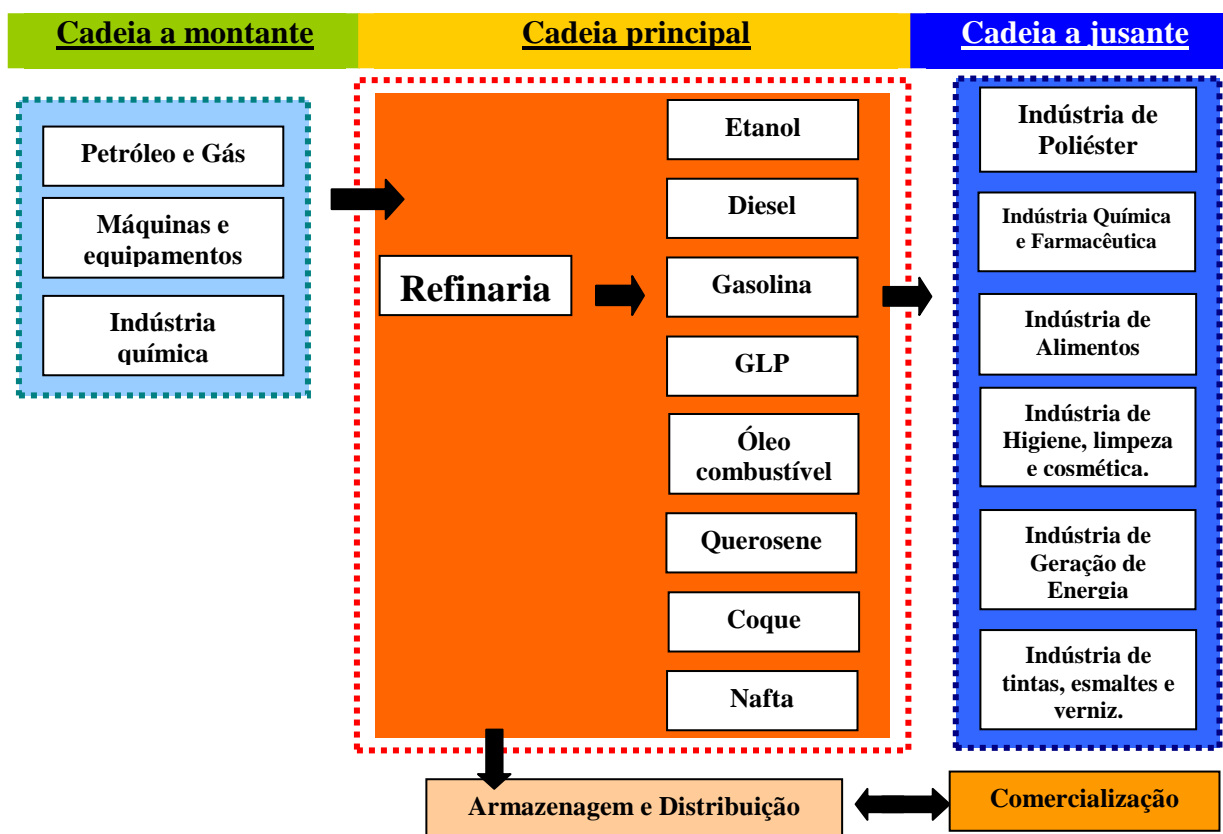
Cadeia a montante

Cadeia principal

Cadeia a jusante

Petróleo e Gás

Máquinas e equipamentos

Indústria química

Refinaria

Etanol

Diesel

Gasolina

GLP

Óleo combustível

Querosene

Coque

Nafta

Indústria de Poliéster

Indústria Química e Farmacêutica

Indústria de Alimentos

Indústria de Higiene, limpeza e cosmética.

Indústria de Geração de Energia

Indústria de tintas, esmaltes e verniz.

Armazenagem e Distribuição

Comercialização